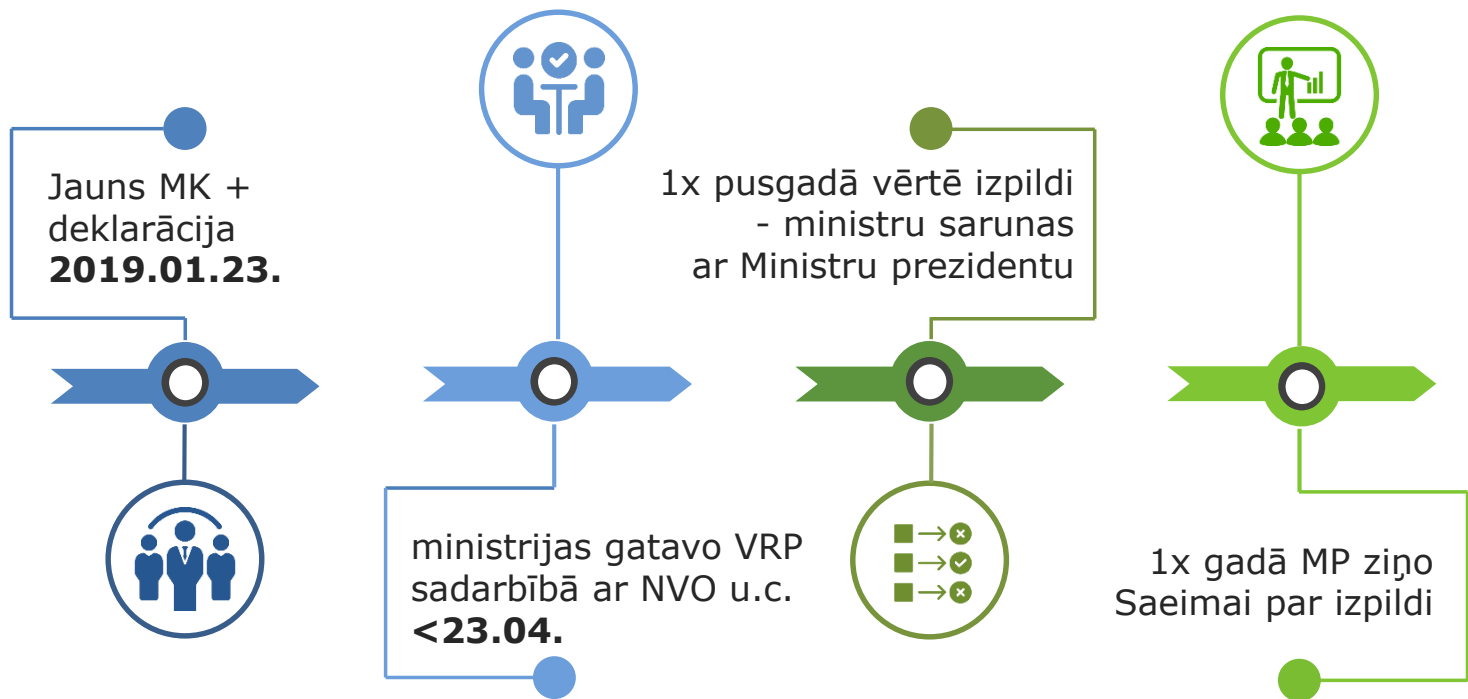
Jauns MK + deklarācija
**2019.01.23.**

ministrijas gatavo VRP sadarbībā ar NVO u.c.
**<23.04.**

1x pusgadā vērtē izpildi - ministru sarunas ar Ministru prezidentu

1x gadā MP ziņo Saeimai par izpildi